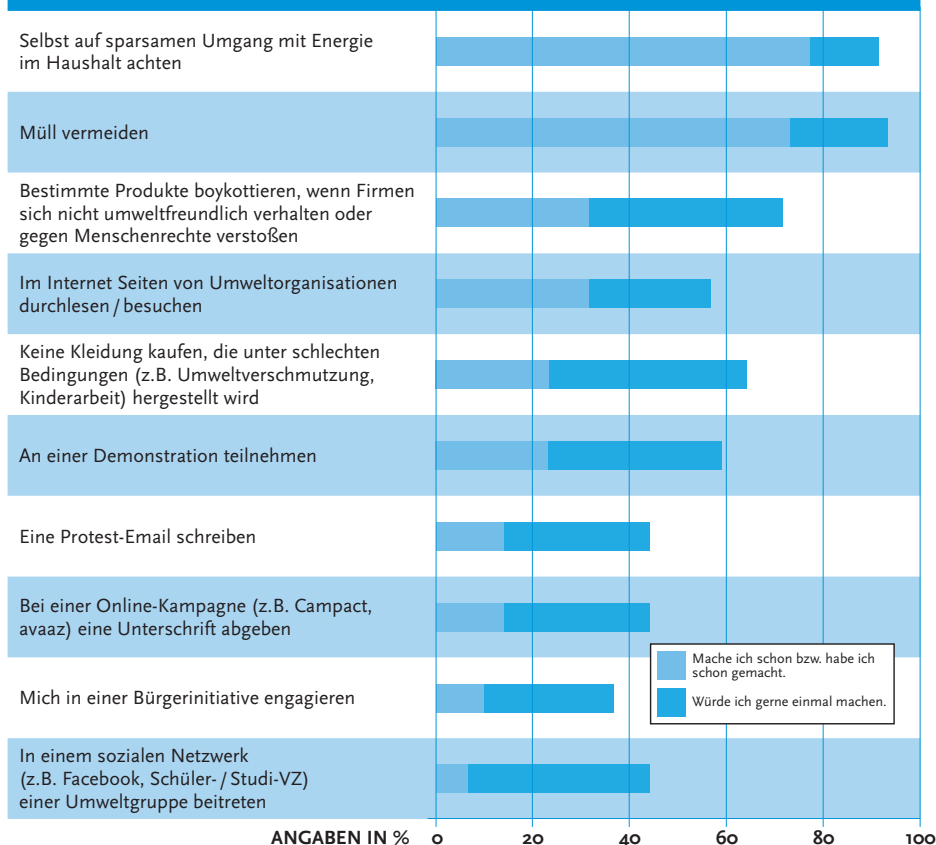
Selbst auf sparsamen Umgang mit Energie im Haushalt achten

Müll vermeiden

Bestimmte Produkte boykottieren, wenn Firmen sich nicht umweltfreundlich verhalten oder gegen Menschenrechte verstoßen

Im Internet Seiten von Umweltorganisationen durchlesen / besuchen

Keine Kleidung kaufen, die unter schlechten Bedingungen (z.B. Umweltverschmutzung, Kinderarbeit) hergestellt wird

An einer Demonstration teilnehmen

Eine Protest-Email schreiben

Bei einer Online-Kampagne (z.B. Campact, avaaz) eine Unterschrift abgeben

Mich in einer Bürgerinitiative engagieren

In einem sozialen Netzwerk (z.B. Facebook, Schüler- / Studi-VZ) einer Umweltgruppe beitreten

Mache ich schon bzw. habe ich schon gemacht.

Würde ich gerne einmal machen.

ANGABEN IN % 0 20 40 60 80 100